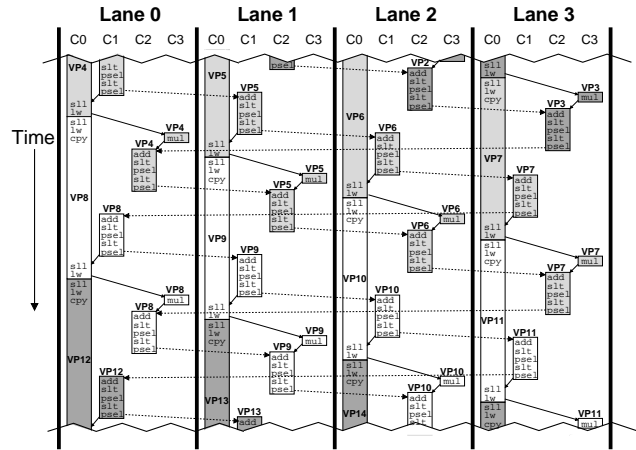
Lane 0
Lane 1
Lane 2
Lane 3

C0 C1 C2 C3
C0 C1 C2 C3
C0 C1 C2 C3
C0 C1 C2 C3

Time

VP4
slt
psel
psel
sll
lw
slt
lw
cpy
VP4
mul
VP4
add
slt
psel
slt
psel
VP8
VP8
add
slt
psel
slt
psel
sll
lw
sll
lw
cpy
VP8
mul
VP8
add
slt
psel
slt
psel
VP12
VP12
add
slt
psel
slt
psel

psel
VP5
VP5
add
slt
psel
slt
psel
sll
lw
sll
lw
cpy
VP5
mul
VP5
add
slt
psel
slt
psel
VP9
VP9
add
slt
psel
slt
psel
sll
lw
sll
lw
cpy
VP9
mul
VP9
add
slt
psel
slt
psel
VP13
VP13
add

VP2
add
slt
psel
slt
psel
VP6
VP6
add
slt
psel
slt
psel
sll
lw
sll
lw
cpy
VP6
mul
VP6
add
slt
psel
slt
psel
VP10
VP10
add
slt
psel
slt
psel
sll
lw
sll
lw
cpy
VP10
mul
VP10
add
slt
psel
slt
VP14

sll
lw
sll
lw
cpy
VP3
mul
VP3
add
slt
psel
slt
psel
VP7
VP7
add
slt
psel
slt
psel
sll
lw
sll
lw
cpy
VP7
mul
VP7
add
slt
psel
slt
psel
VP11
VP11
add
slt
psel
slt
psel
sll
lw
sll
lw
cpy
VP11
mul